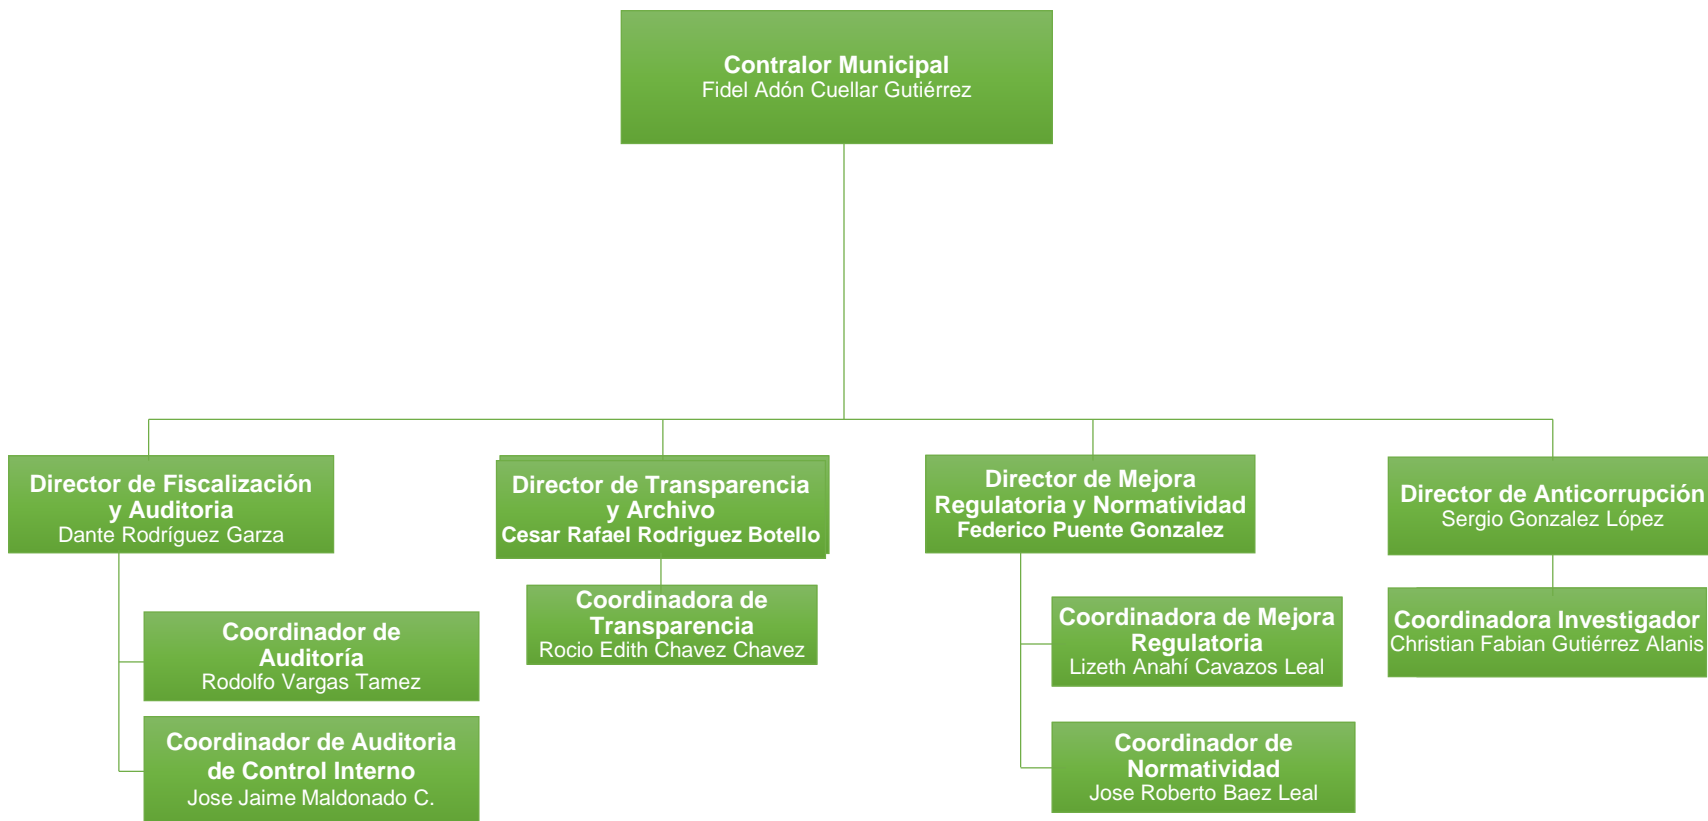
Contralor Municipal
Fidel Adón Cuellar Gutiérrez

Director de Fiscalización y Auditoria
Dante Rodríguez Garza

Coordinador de Auditoría
Rodolfo Vargas Tamez

Coordinador de Auditoria de Control Interno
Jose Jaime Maldonado C.

Director de Transparencia y Archivo
Cesar Rafael Rodriguez Botello

Coordinadora de Transparencia
Rocio Edith Chavez Chavez

Director de Mejora Regulatoria y Normatividad
Federico Puente Gonzalez

Coordinadora de Mejora Regulatoria
Lizeth Anahí Cavazos Leal

Coordinador de Normatividad
Jose Roberto Baez Leal

Director de Anticorrupción
Sergio Gonzalez López

Coordinadora Investigador
Christian Fabian Gutiérrez Alanis